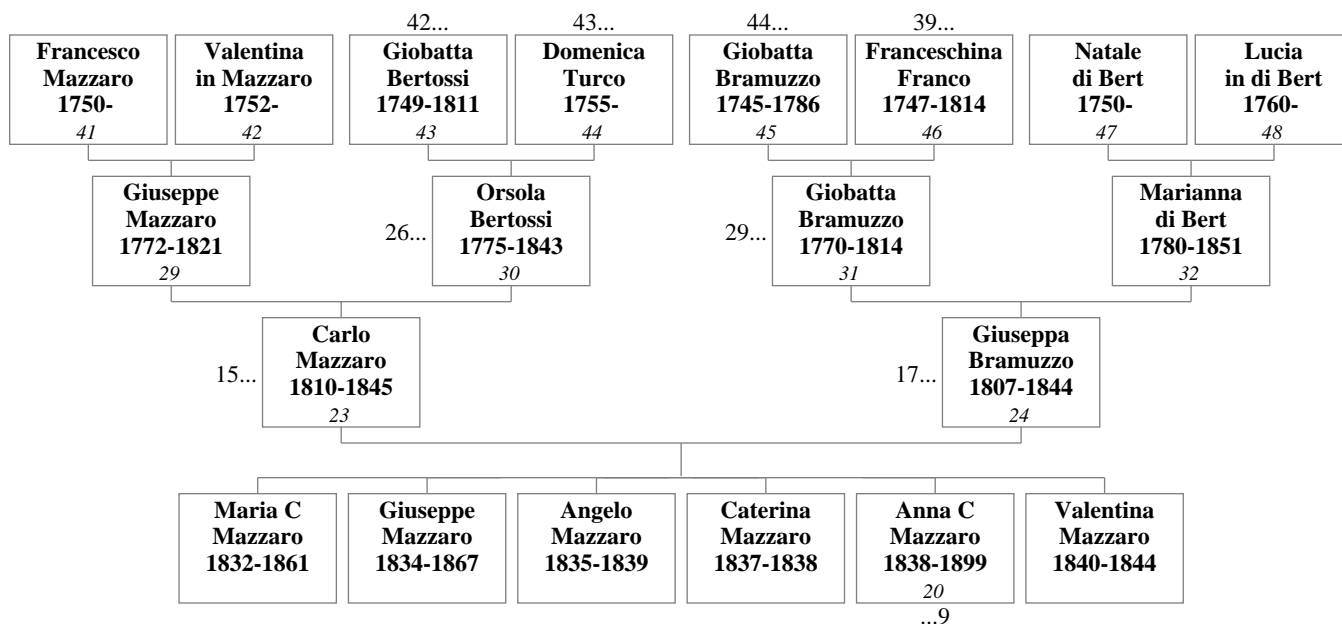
42... 43... 44... 39...

Francesco Mazzaro 1750-
41

Valentina in Mazzaro 1752-
42

Giobatta Bertossi 1749-1811
43

Domenica Turco 1755-
44

Giobatta Bramuzzo 1745-1786
45

Franceschina Franco 1747-1814
46

Natale di Bert 1750-
47

Lucia in di Bert 1760-
48

Giuseppe Mazzaro 1772-1821
29

26...

Orsola Bertossi 1775-1843
30

29...

Giobatta Bramuzzo 1770-1814
31

Marianna di Bert 1780-1851
32

15...

Carlo Mazzaro 1810-1845
23

17...

Giuseppa Bramuzzo 1807-1844
24

Maria C Mazzaro 1832-1861

Giuseppe Mazzaro 1834-1867

Angelo Mazzaro 1835-1839

Caterina Mazzaro 1837-1838

Anna C Mazzaro 1838-1899
20
...9

Valentina Mazzaro 1840-1844